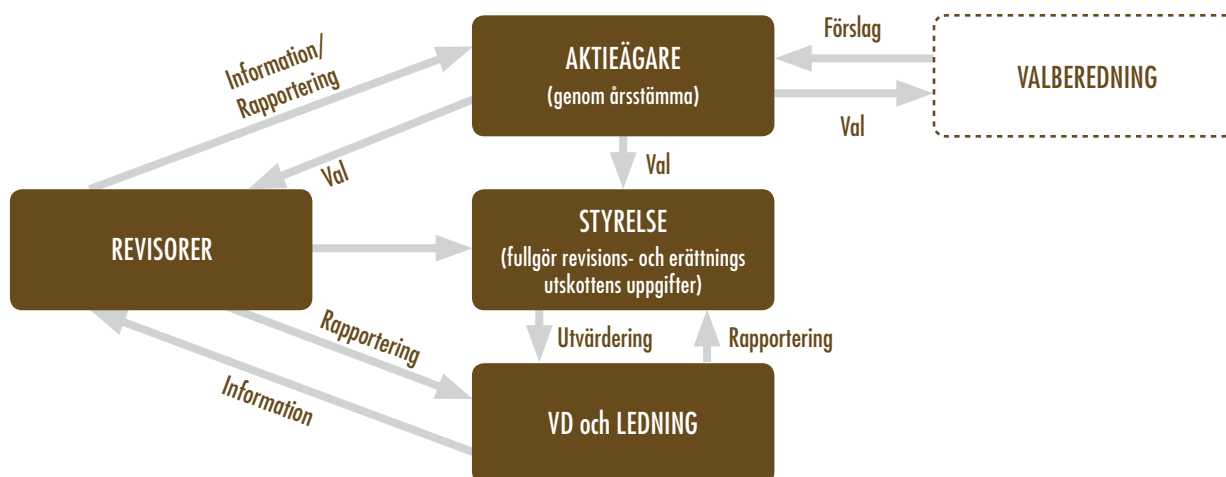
Information/
Rapportering

AKTIEÄGARE
(genom årsstämma)

Förslag

VALBEREDNING

Val

Val

Val

REVISORER

STYRELSE
(fullgör revisions- och erättnings utskottens uppgifter)

Rapportering

Utvärdering

Rapportering

Information

VD och LEDNING